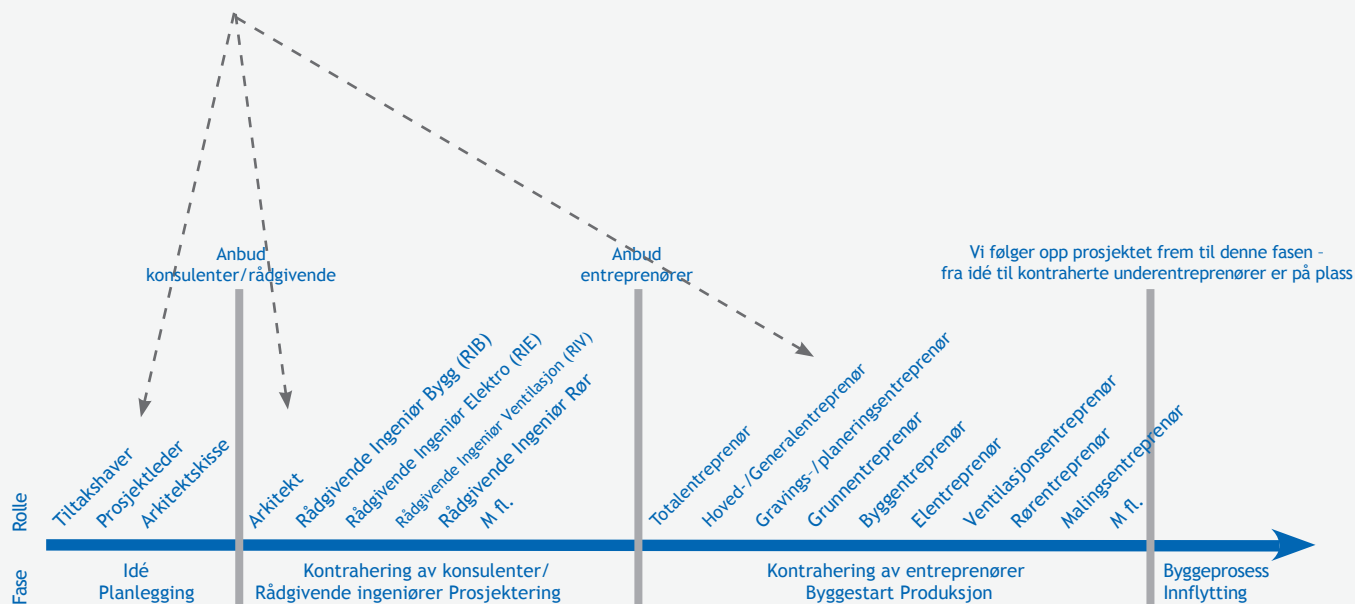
Anbud
konsulenter/rådgivende

Anbud
entreprenører

Vi følger opp prosjektet frem til denne fasen –
fra idé til kontraherte underentreprenører er på plass

Rolle

Tiltakshaver
Prosjektleder
Arkitektskisse

Arkitekt
Rådgivende Ingeniør Bygg (RIB)
Rådgivende Ingeniør Elektro (RIE)
Rådgivende Ingeniør Ventilasjon (RIV)
Rådgivende Ingeniør Rør
M fl.

Totalentreprenør
Hoved-/Generalentreprenør
Gravings-/planeringsentreprenør
Grunnentreprenør
Byggentreprenør
Elentreprenør
Ventilasjonsentreprenør
Rørentreprenør
Malingsentreprenør
M fl.

Fase

Idé
Planlegging

Kontrahering av konsulenter/
Rådgivende ingeniører Prosjektering

Kontrahering av entreprenører
Byggestart Produksjon

Byggeprosess
Innflytting